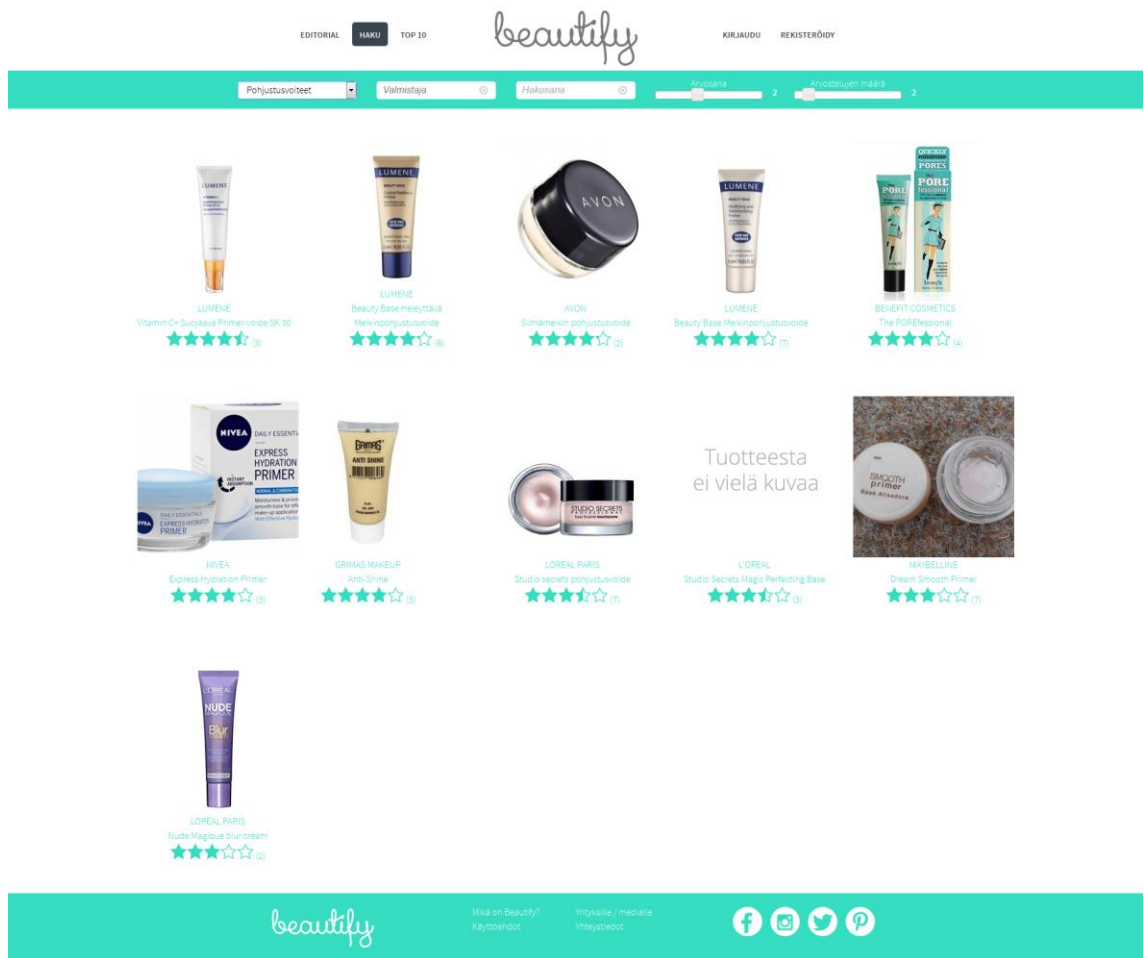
EDITORIAL HAKU TOP 10 beautify KIRJAUDU REKISTERÖIDY

Pohjustusvoiteet Valmistaja Hakusana Arvosana 2 Arvostelujen määrä 2

LUMENE
Vitamin C+ Suojaava Primer-voide SK 30
(3)

LUMENE
Beauty Base Heleyttävä Meikinpohjustusvoide
(8)

AVON
Silmämeikin pohjustusvoide
(2)

LUMENE
Beauty Base Meikinpohjustusvoide
(7)

BENEFIT COSMETICS
The POREfessional
(4)

NIVEA
Express Hydration Primer
(3)

GRIMAS MAKEUP
Anti-Shine
(3)

LOREAL PARIS
Studio secrets pohjustusvoide
(7)

Tuotteesta ei vielä kuvaa
L'OREAL
Studio Secrets Magic Perfecting Base
(3)

MAYBELLINE
Dream Smooth Primer
(7)

LOREAL PARIS
Nude Magique blur cream
(2)

beautify
Mikä on Beautify?
Käyttöehdot
Yrityksille / medialle
Yhteystiedot